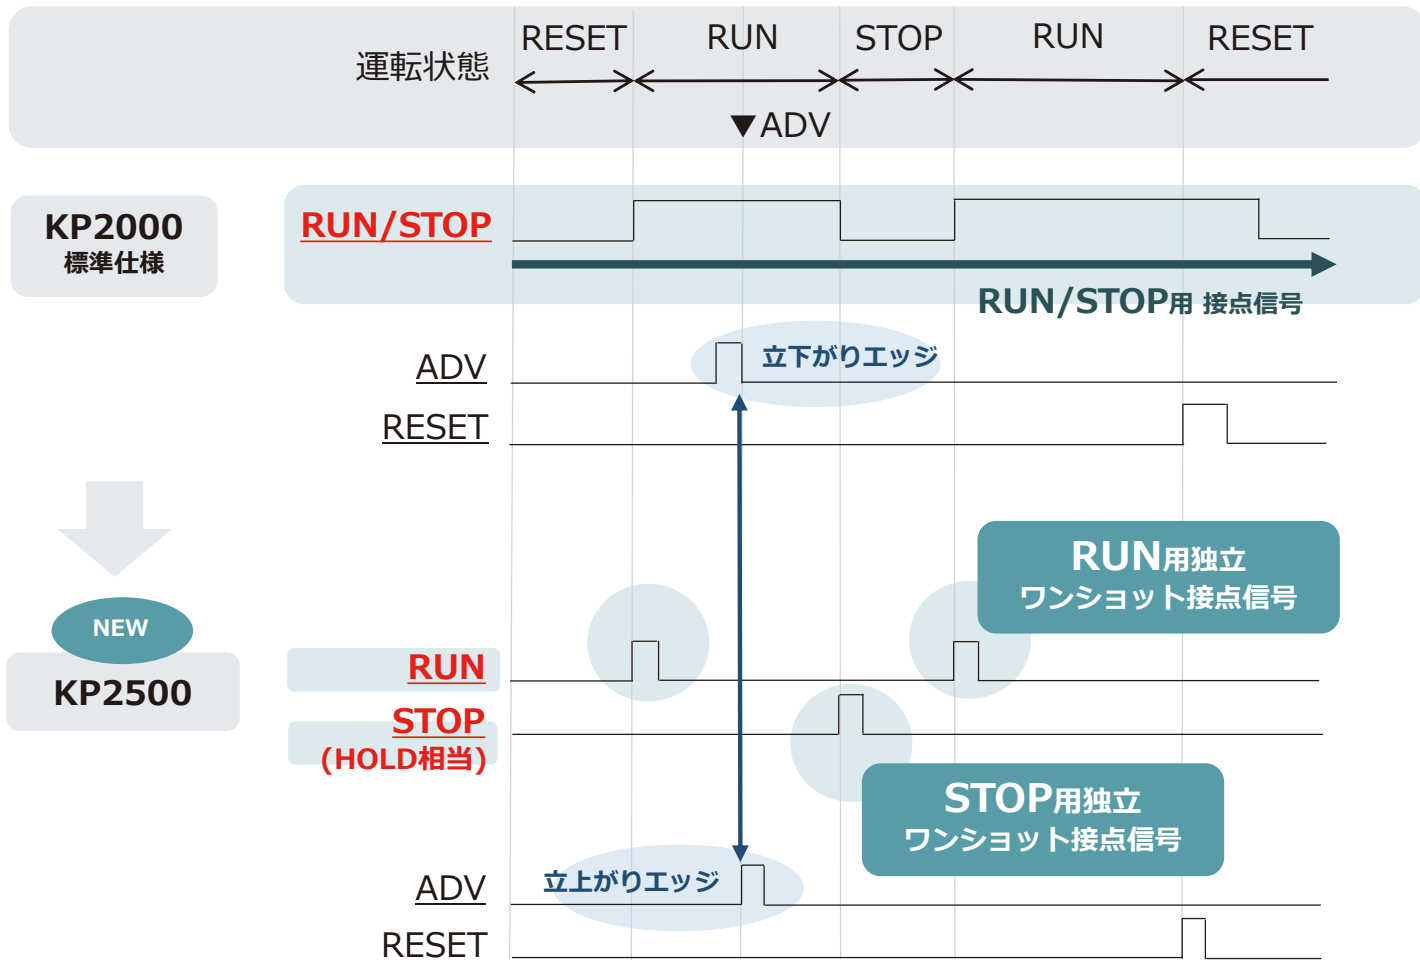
運転状態

RESET RUN STOP RUN RESET

▼ADV

KP2000
標準仕様

RUN/STOP

RUN/STOP用 接点信号

ADV

立下がりエッジ

RESET

RUN用独立
ワンショット接点信号

NEW

KP2500

RUN

STOP
(HOLD相当)

STOP用独立
ワンショット接点信号

ADV

立上がりエッジ

RESET